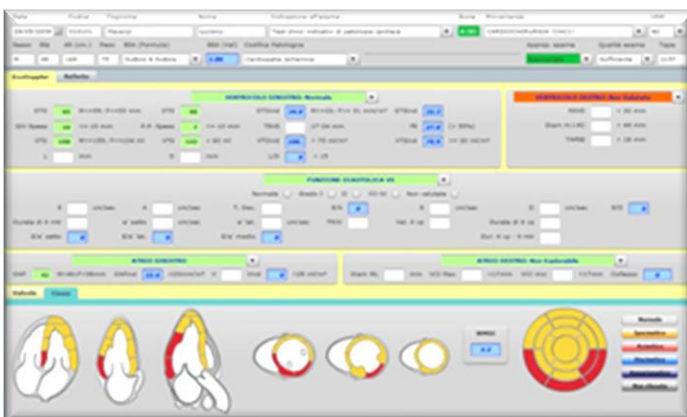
VENTRICOLO SINISTRO: Normale

VENTRICOLO DESTRO: Non Valutato

FUNZIONE DIASTOLICA VS

ATRIO SINISTRO

ATRIO DESTRO: Non Applicabile

Normale

Ipocinetico

Acinetico

Discinetico

Aneurismatico

Non Visualizzato

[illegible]